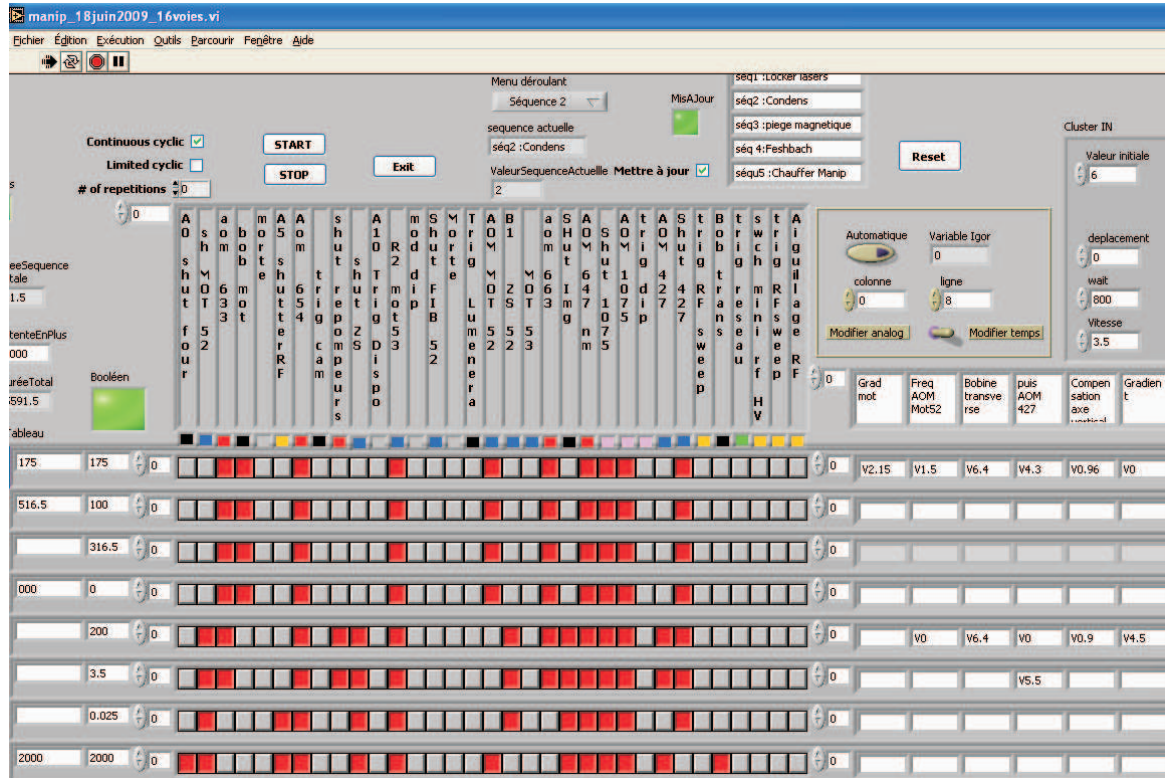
manip_18juin2009_16voies.vi

Fichier Édition Exécution Outils Parcourir Fenêtre Aide

Menu déroulant
Séquence 2
MisAJour
séq1 :Locker lasers
séq2 :Condens
séq3 :piege magnetique
séq 4:Feshbach
séqu5 :Chauffer Manip
sequence actuelle
séq2 :Condens
ValeurSequenceActuelle
2
Mettre à jour
Continuous cyclic
Limited cyclic
# of repetitions 0
START
STOP
Exit
Reset
Cluster IN
Valeur initiale
6
deplacement
0
wait
800
Vitesse
3.5
s
0
eeSequence tale
1.5
tenteEnPlus
000
uréeTotal
591.5
Booléen
Tableau

A0 shut four
sh MOT 52
aom 633
bob mot
morte
A5 shutter RF
Aom 654
trig cam
shut repompeurs
shut ZS
A10 Trig Dispo
R2 mot 53
mod dip
Shut FIB 52
Morte
Trig Lumenera
AOM OT 52
B1 ZS 52
MOT 53
aom 663
SHut Img
AOM 647 nm
Shut 1075
AOM 1075
trig dip
AOM 427
Shut 427
trig RF sweep
Bob trans
trig reseau
swch mini rf HV
trig RFsweep
Aiguillage RF

Automatique
Variable Igor
0
colonne
0
ligne
8
Modifier analog
Modifier temps

0
Grad mot
Freq AOM Mot52
Bobine transverse
puis AOM 427
Compensation axe vertical
Gradient

175 | 175 | 0 | 0 | V2.15 | V1.5 | V6.4 | V4.3 | V0.96 | V0
516.5 | 100 | 0 | 0
316.5 | 0 | 0
000 | 0 | 0 | 0
200 | 0 | 0 | V0 | V6.4 | V0 | V0.9 | V4.5
3.5 | 0 | 0 | V5.5
0.025 | 0 | 0
2000 | 2000 | 0 | 0